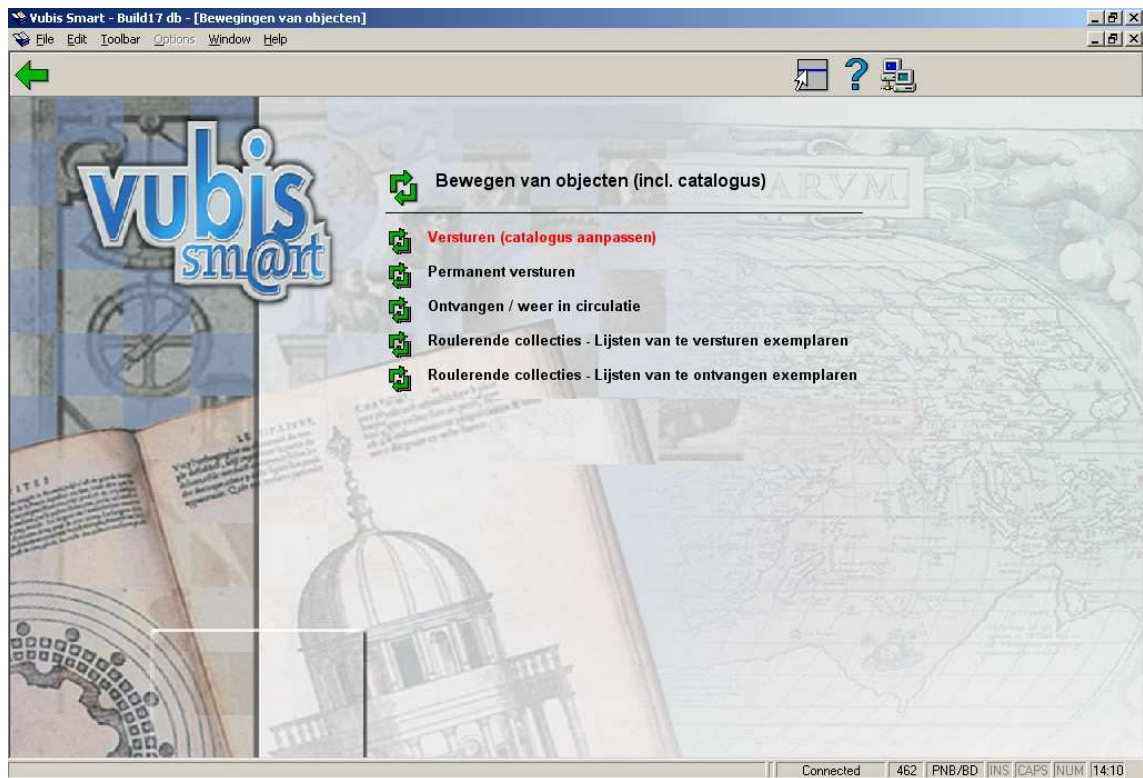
Vubis Smart - Build17 db - [Bewegingen van objecten]

File Edit Toolbar Options Window Help

vubis smart

Bewegen van objecten (incl. catalogus)

Versturen (catalogus aanpassen)

Permanent versturen

Ontvangen / weer in circulatie

Roulerende collecties - Lijsten van te versturen exemplaren

Roulerende collecties - Lijsten van te ontvangen exemplaren

Connected 462 PNB/BD INS CAPS NUM 14:10